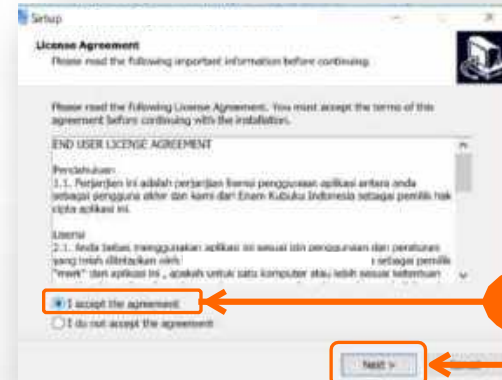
Setup

License Agreement
Please read the following important information before continuing.

Please read the following License Agreement. You must accept the terms of this agreement before continuing with the installation.

END USER LICENSE AGREEMENT

Pendahuluan
1.1. Perjanjian ini adalah perjanjian lisensi penggunaan aplikasi antara anda sebagai pengguna akhir dan kami dari Enam Kubuku Indonesia sebagai pemilik hak cipta aplikasi ini.

Lisensi
2.1. Anda bebas menggunakan aplikasi ini sesuai izin penggunaan dan peraturan yang telah ditetapkan oleh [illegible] sebagai pemilik "merk" dan aplikasi ini , apakah untuk satu komputer atau lebih sesuai ketentuan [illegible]

I accept the agreement

I do not accept the agreement

Next >